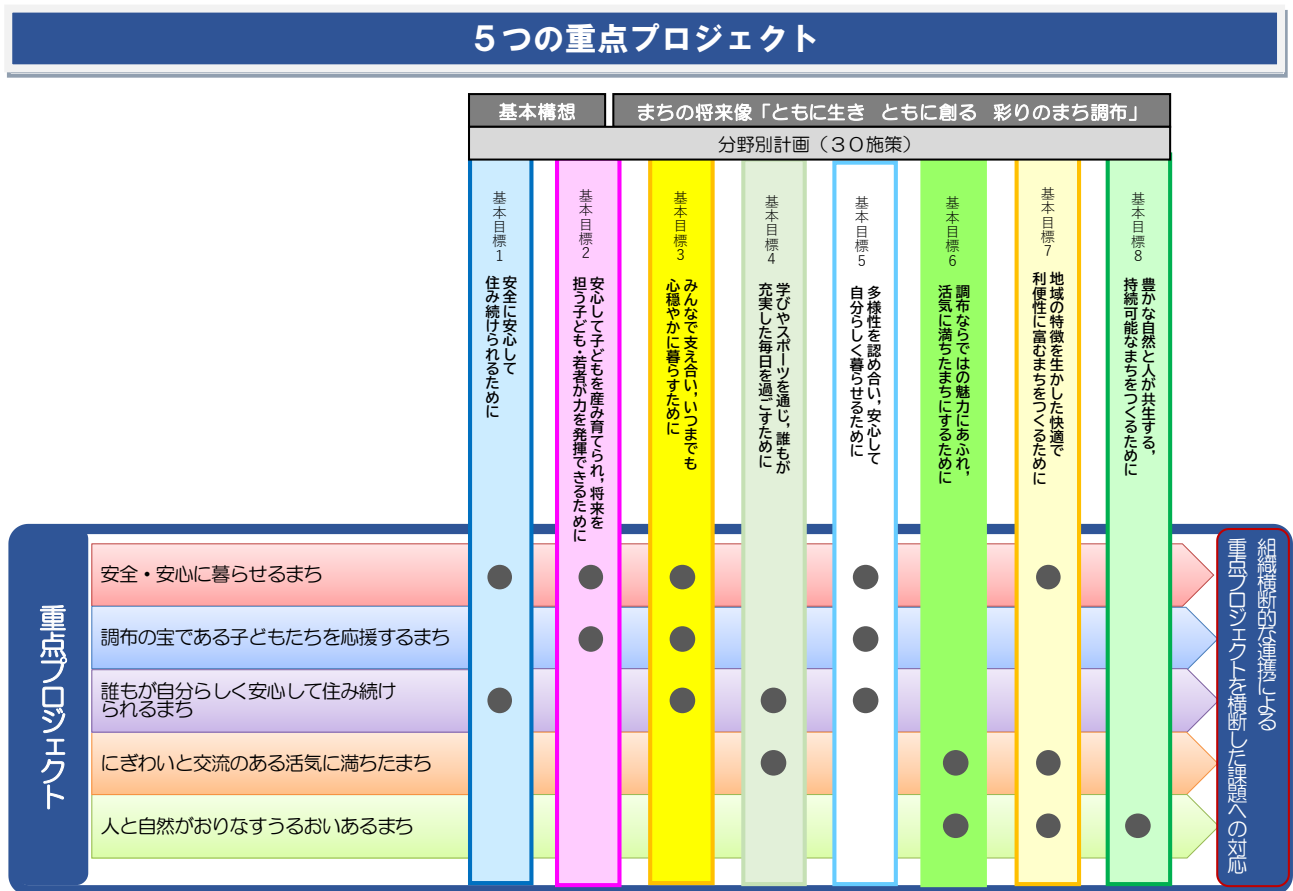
５つの重点プロジェクト

基本構想

まちの将来像「ともに生き　ともに創る　彩りのまち調布」

分野別計画（３０施策）

基本目標１
安全に安心して住み続けられるために

基本目標２
安心して子どもを産み育てられ，将来を担う子ども・若者が力を発揮できるために

基本目標３
みんなで支え合い，いつまでも心穏やかに暮らすために

基本目標４
学びやスポーツを通じ，誰もが充実した毎日を過ごすために

基本目標５
多様性を認め合い，安心して自分らしく暮らせるために

基本目標６
調布ならではの魅力にあふれ，活気に満ちたまちにするために

基本目標７
地域の特徴を生かした快適で利便性に富むまちをつくるために

基本目標８
豊かな自然と人が共生する，持続可能なまちをつくるために

重点プロジェクト

安全・安心に暮らせるまち

調布の宝である子どもたちを応援するまち

誰もが自分らしく安心して住み続けられるまち

にぎわいと交流のある活気に満ちたまち

人と自然がおりなすうるおいあるまち

組織横断的な連携による重点プロジェクトを横断した課題への対応